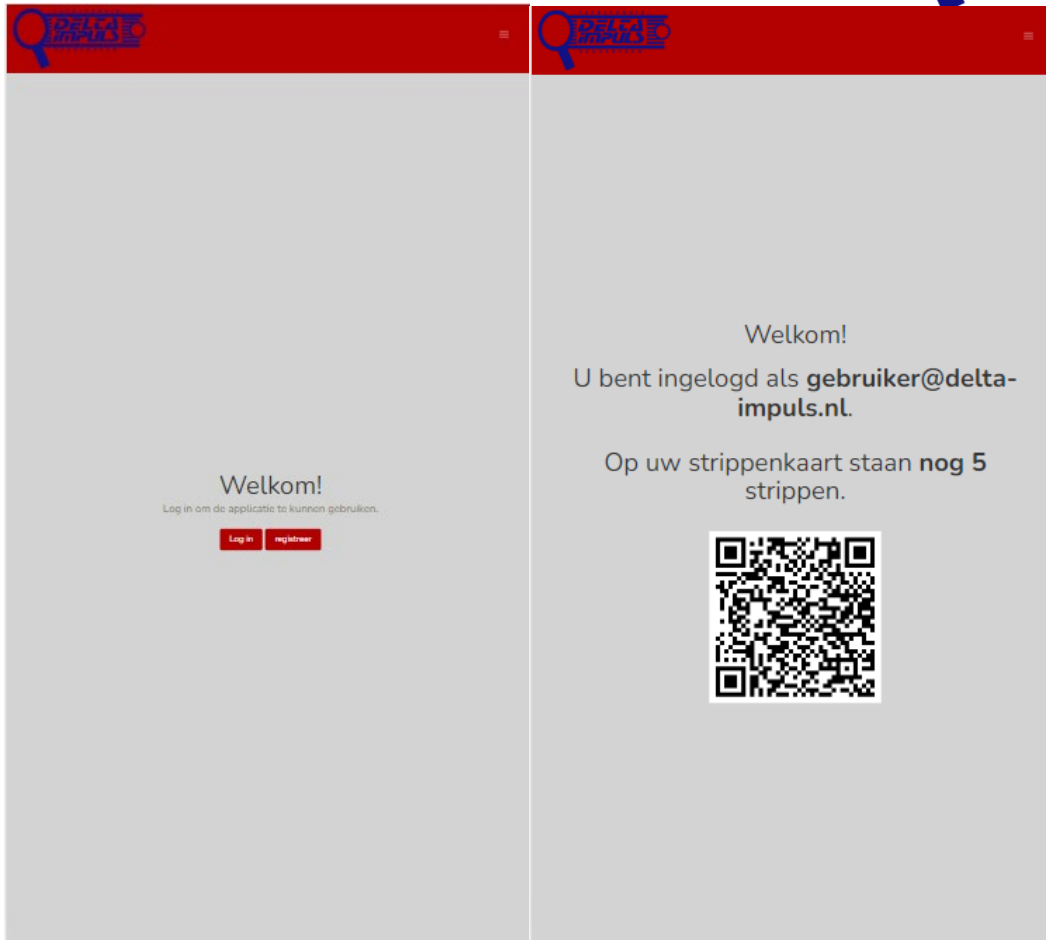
DELTA IMPULS

≡

Welkom!

Log in om de applicatie te kunnen gebruiken.

Log in registreer

DELTA IMPULS

≡

Welkom!

U bent ingelogd als **gebruiker@delta-impuls.nl**.

Op uw strippenkaart staan **nog 5** strippen.